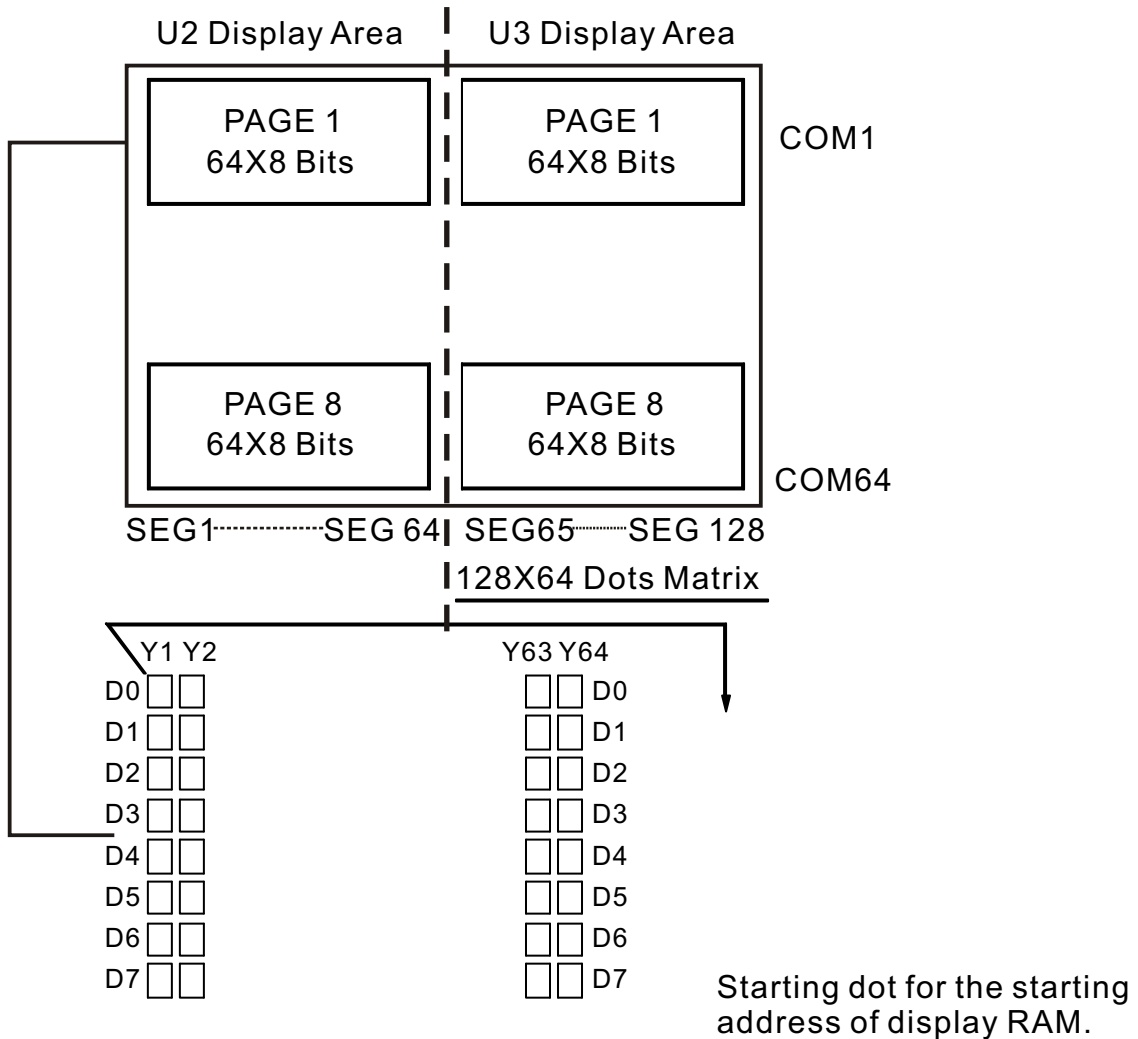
U2 Display Area

U3 Display Area

PAGE 1
64X8 Bits

PAGE 1
64X8 Bits

COM1

PAGE 8
64X8 Bits

PAGE 8
64X8 Bits

COM64

SEG1··················SEG 64

SEG65··········SEG 128

128X64 Dots Matrix

Y1 Y2

D0
D1
D2
D3
D4
D5
D6
D7

Y63 Y64

D0
D1
D2
D3
D4
D5
D6
D7

Starting dot for the starting address of display RAM.